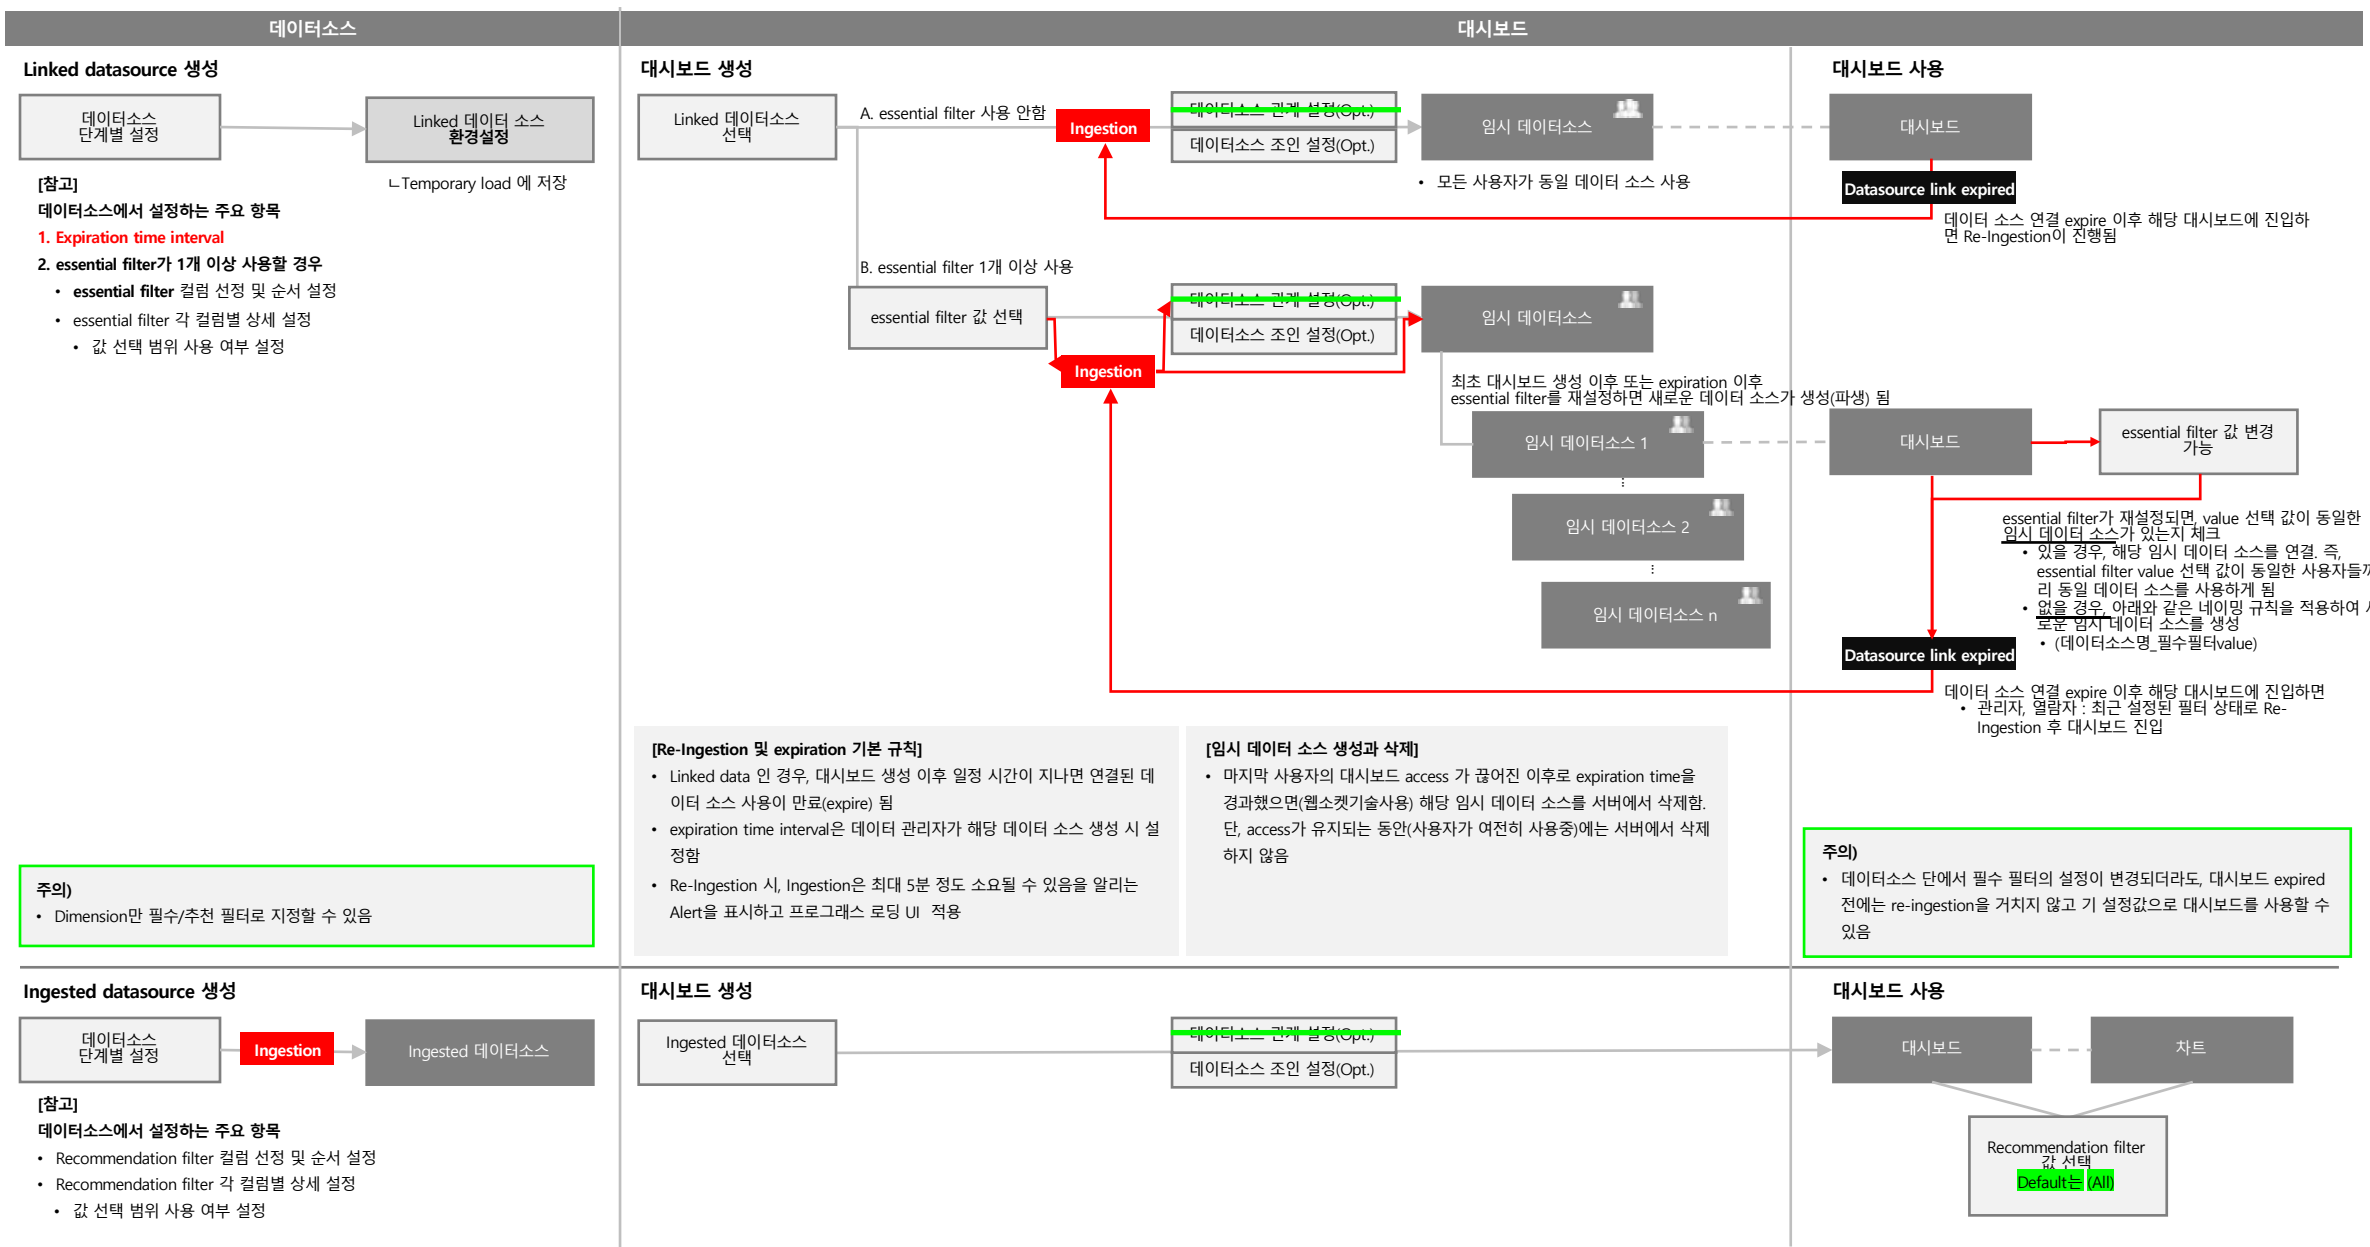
데이터소스

대시보드

Linked datasource 생성

데이터소스 단계별 설정

Linked 데이터 소스 환경설정

└Temporary load 에 저장

[참고]
데이터소스에서 설정하는 주요 항목
1. Expiration time interval
2. essential filter가 1개 이상 사용할 경우
• essential filter 컬럼 선정 및 순서 설정
• essential filter 각 컬럼별 상세 설정
• 값 선택 범위 사용 여부 설정

대시보드 생성

Linked 데이터소스 선택

A. essential filter 사용 안함

Ingestion

데이터소스 관계 설정(Opt.)

데이터소스 조인 설정(Opt.)

임시 데이터소스

• 모든 사용자가 동일 데이터 소스 사용

B. essential filter 1개 이상 사용

essential filter 값 선택

데이터소스 관계 설정(Opt.)

데이터소스 조인 설정(Opt.)

임시 데이터소스

Ingestion

최초 대시보드 생성 이후 또는 expiration 이후
essential filter를 재설정하면 새로운 데이터 소스가 생성(파생) 됨

임시 데이터소스 1

임시 데이터소스 2

임시 데이터소스 n

대시보드 사용

대시보드

Datasource link expired

데이터 소스 연결 expire 이후 해당 대시보드에 진입하면 Re-Ingestion이 진행됨

대시보드

essential filter 값 변경 가능

essential filter가 재설정되면, value 선택 값이 동일한 임시 데이터 소스가 있는지 체크
• 있을 경우, 해당 임시 데이터 소스를 연결. 즉, essential filter value 선택 값이 동일한 사용자들끼리 동일 데이터 소스를 사용하게 됨
• 없을 경우, 아래와 같은 네이밍 규칙을 적용하여 새로운 임시 데이터 소스를 생성
• (데이터소스명_필수필터value)

Datasource link expired

데이터 소스 연결 expire 이후 해당 대시보드에 진입하면
• 관리자, 열람자 : 최근 설정된 필터 상태로 Re-Ingestion 후 대시보드 진입

[Re-Ingestion 및 expiration 기본 규칙]
• Linked data 인 경우, 대시보드 생성 이후 일정 시간이 지나면 연결된 데이터 소스 사용이 만료(expire) 됨
• expiration time interval은 데이터 관리자가 해당 데이터 소스 생성 시 설정함
• Re-Ingestion 시, Ingestion은 최대 5분 정도 소요될 수 있음을 알리는 Alert을 표시하고 프로그래스 로딩 UI 적용

[임시 데이터 소스 생성과 삭제]
• 마지막 사용자의 대시보드 access 가 끊어진 이후로 expiration time을 경과했으면(웹소켓기술사용) 해당 임시 데이터 소스를 서버에서 삭제함. 단, access가 유지되는 동안(사용자가 여전히 사용중)에는 서버에서 삭제하지 않음

주의)
• Dimension만 필수/추천 필터로 지정할 수 있음

주의)
• 데이터소스 단에서 필수 필터의 설정이 변경되더라도, 대시보드 expired 전에는 re-ingestion을 거치지 않고 기 설정값으로 대시보드를 사용할 수 있음

Ingested datasource 생성

데이터소스 단계별 설정

Ingestion

Ingested 데이터소스

[참고]
데이터소스에서 설정하는 주요 항목
• Recommendation filter 컬럼 선정 및 순서 설정
• Recommendation filter 각 컬럼별 상세 설정
• 값 선택 범위 사용 여부 설정

대시보드 생성

Ingested 데이터소스 선택

데이터소스 관계 설정(Opt.)

데이터소스 조인 설정(Opt.)

대시보드 사용

대시보드

차트

Recommendation filter 값 선택
Default는 (All)